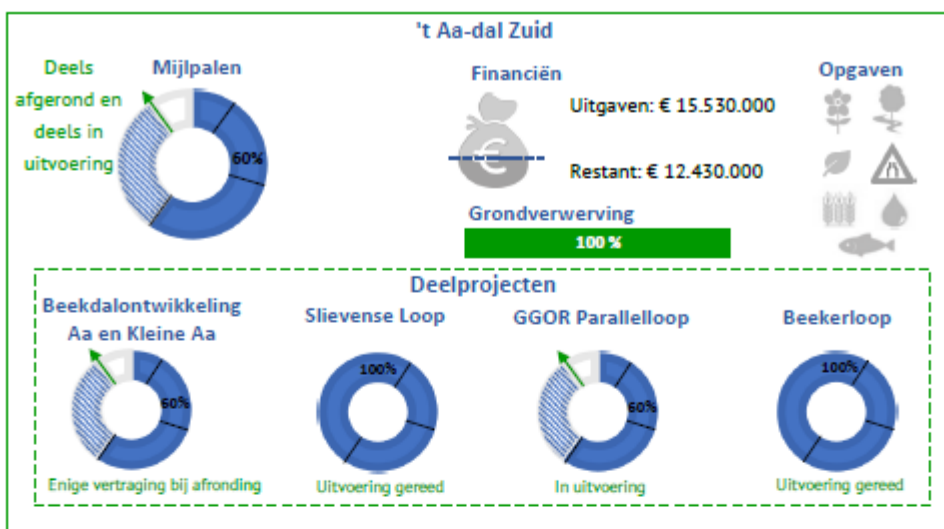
't Aa-dal Zuid

Deels afgerond en deels in uitvoering

Mijlpalen

60%

Financiën

€

Uitgaven: € 15.530.000

Restant: € 12.430.000

Grondverwerving

100 %

Opgaven

Deelprojecten

Beekdalontwikkeling Aa en Kleine Aa

60%

Enige vertraging bij afronding

Slievense Loop

100%

Uitvoering gereed

GGOR Parallelloop

60%

In uitvoering

Beekerloop

100%

Uitvoering gereed